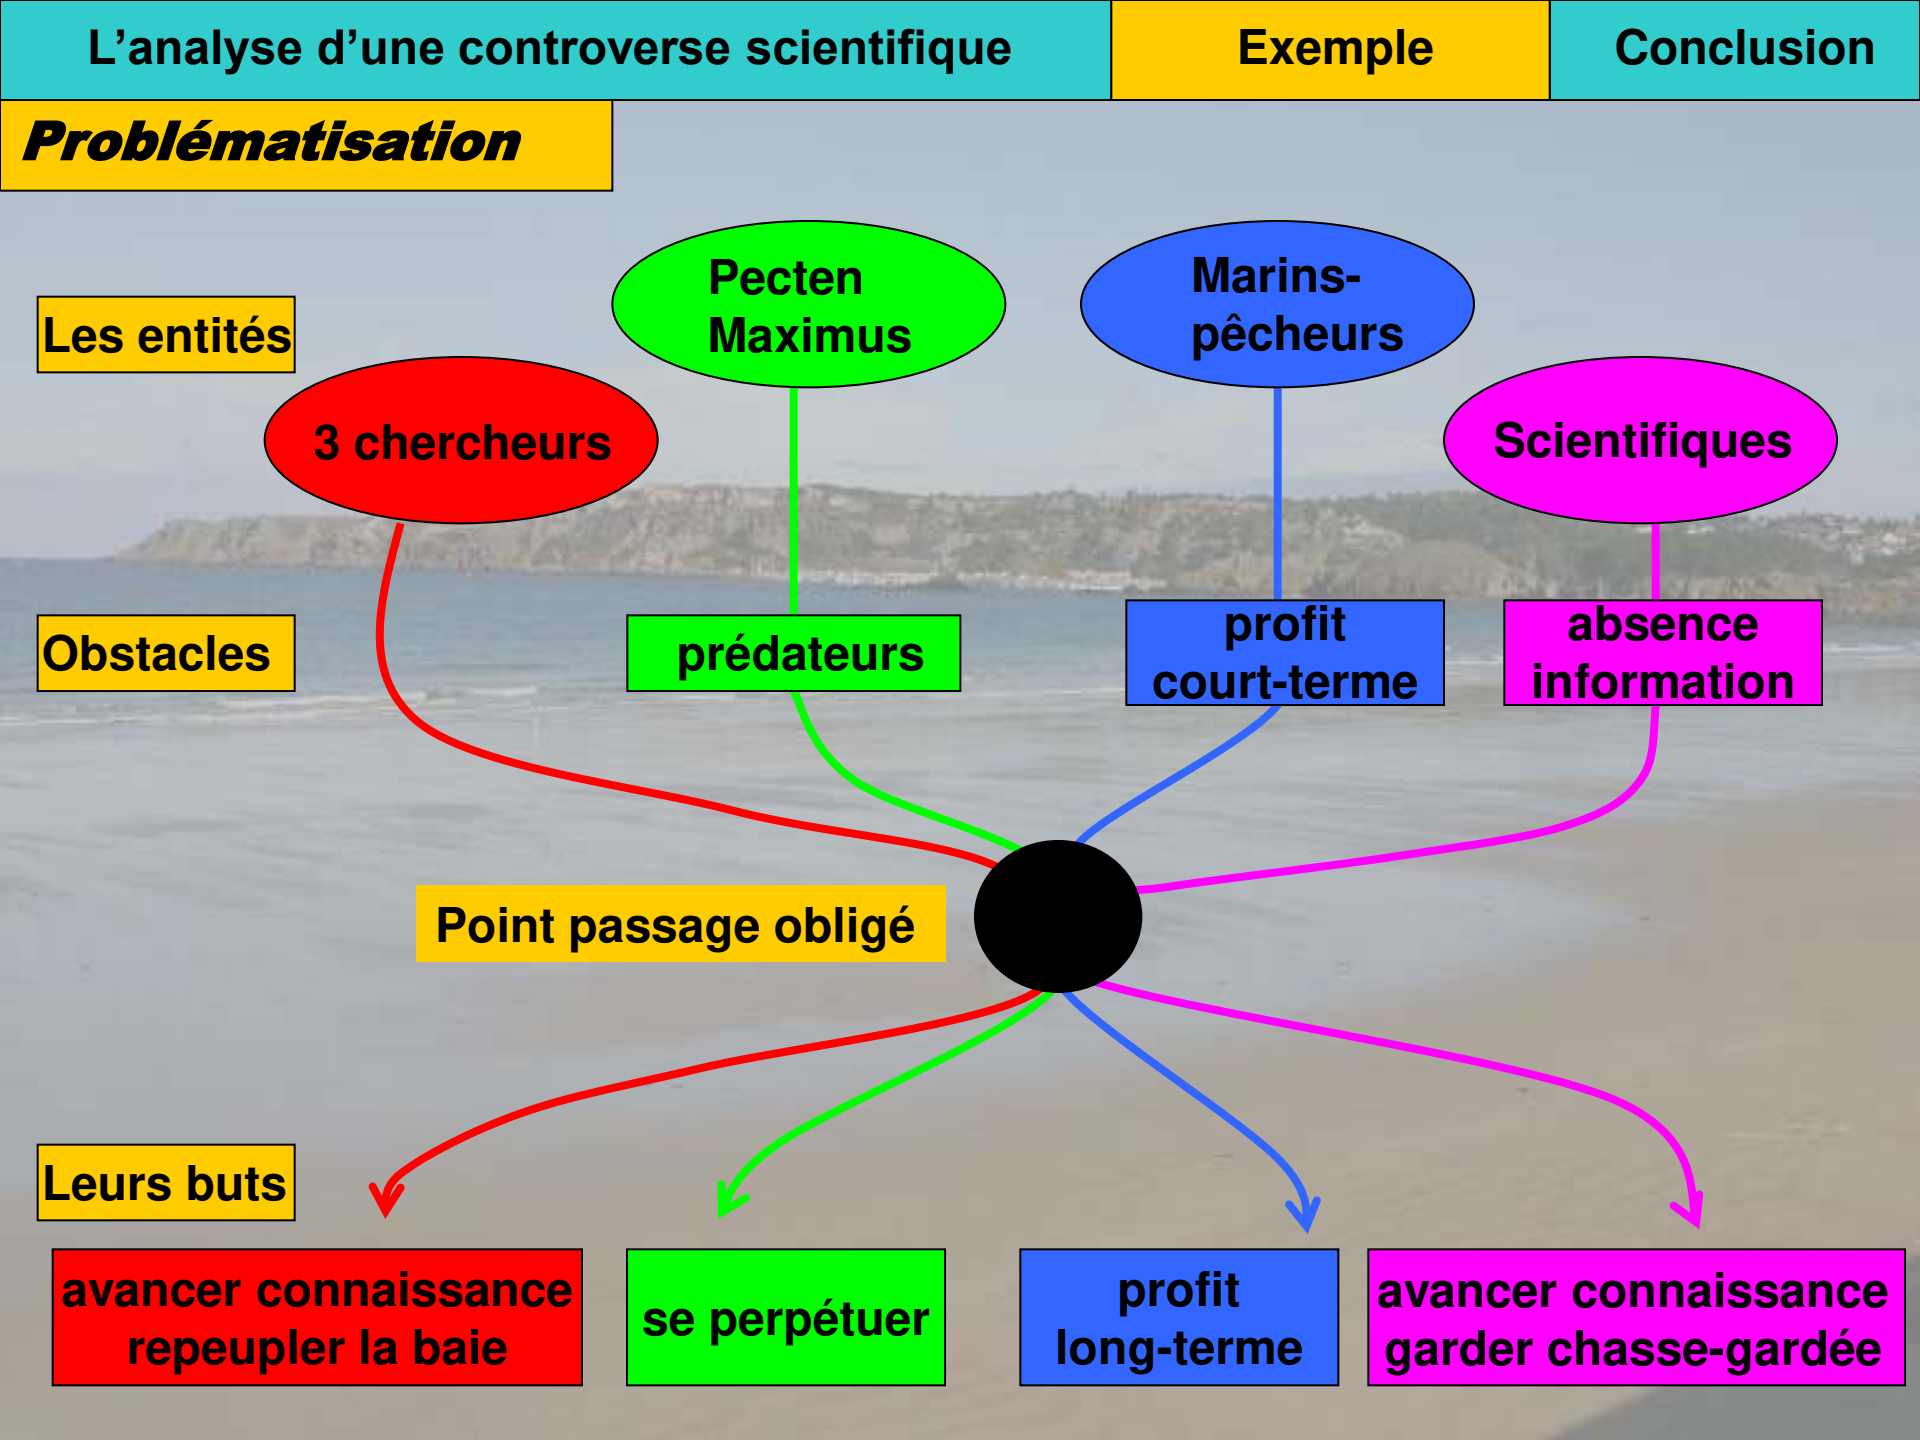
L’analyse d’une controverse scientifique | Exemple | Conclusion

Problématisation

Les entités

Pecten Maximus

Marins-pêcheurs

3 chercheurs

Scientifiques

Obstacles

prédateurs

profit court-terme

absence information

Point passage obligé

Leurs buts

avancer connaissance repeupler la baie

se perpétuer

profit long-terme

avancer connaissance garder chasse-gardée